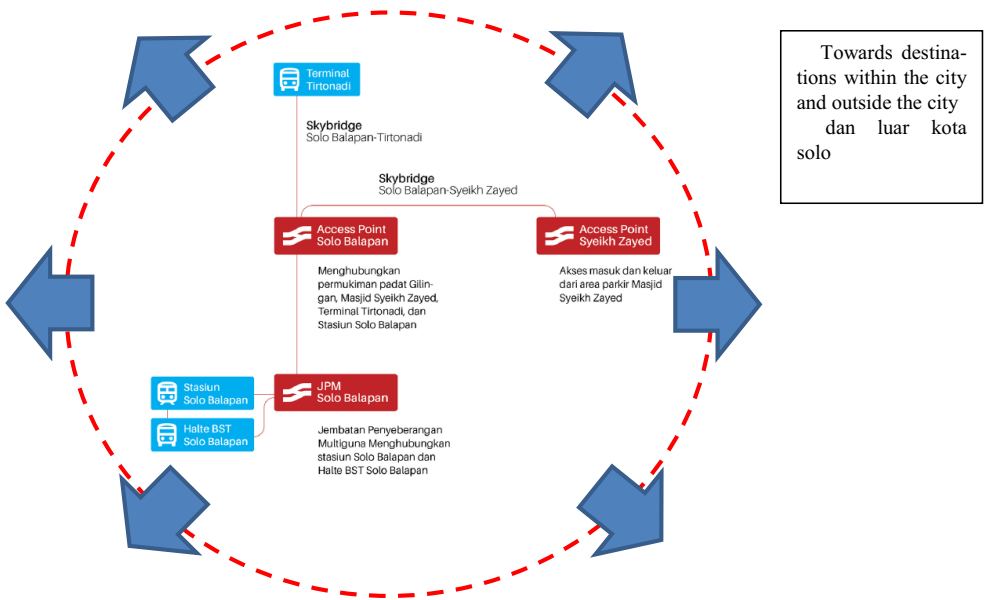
Terminal Tirtonadi

Skybridge
Solo Balapan-Tirtonadi

Skybridge
Solo Balapan-Syeikh Zayed

Access Point Solo Balapan

Access Point Syeikh Zayed

Menghubungkan permukiman padat Gilingan, Masjid Syeikh Zayed, Terminal Tirtonadi, dan Stasiun Solo Balapan

Akses masuk dan keluar dari area parkir Masjid Syeikh Zayed

Stasiun Solo Balapan

Halte BST Solo Balapan

JPM Solo Balapan

Jembatan Penyeberangan Multiguna Menghubungkan stasiun Solo Balapan dan Halte BST Solo Balapan

Towards destinations within the city and outside the city dan luar kota solo